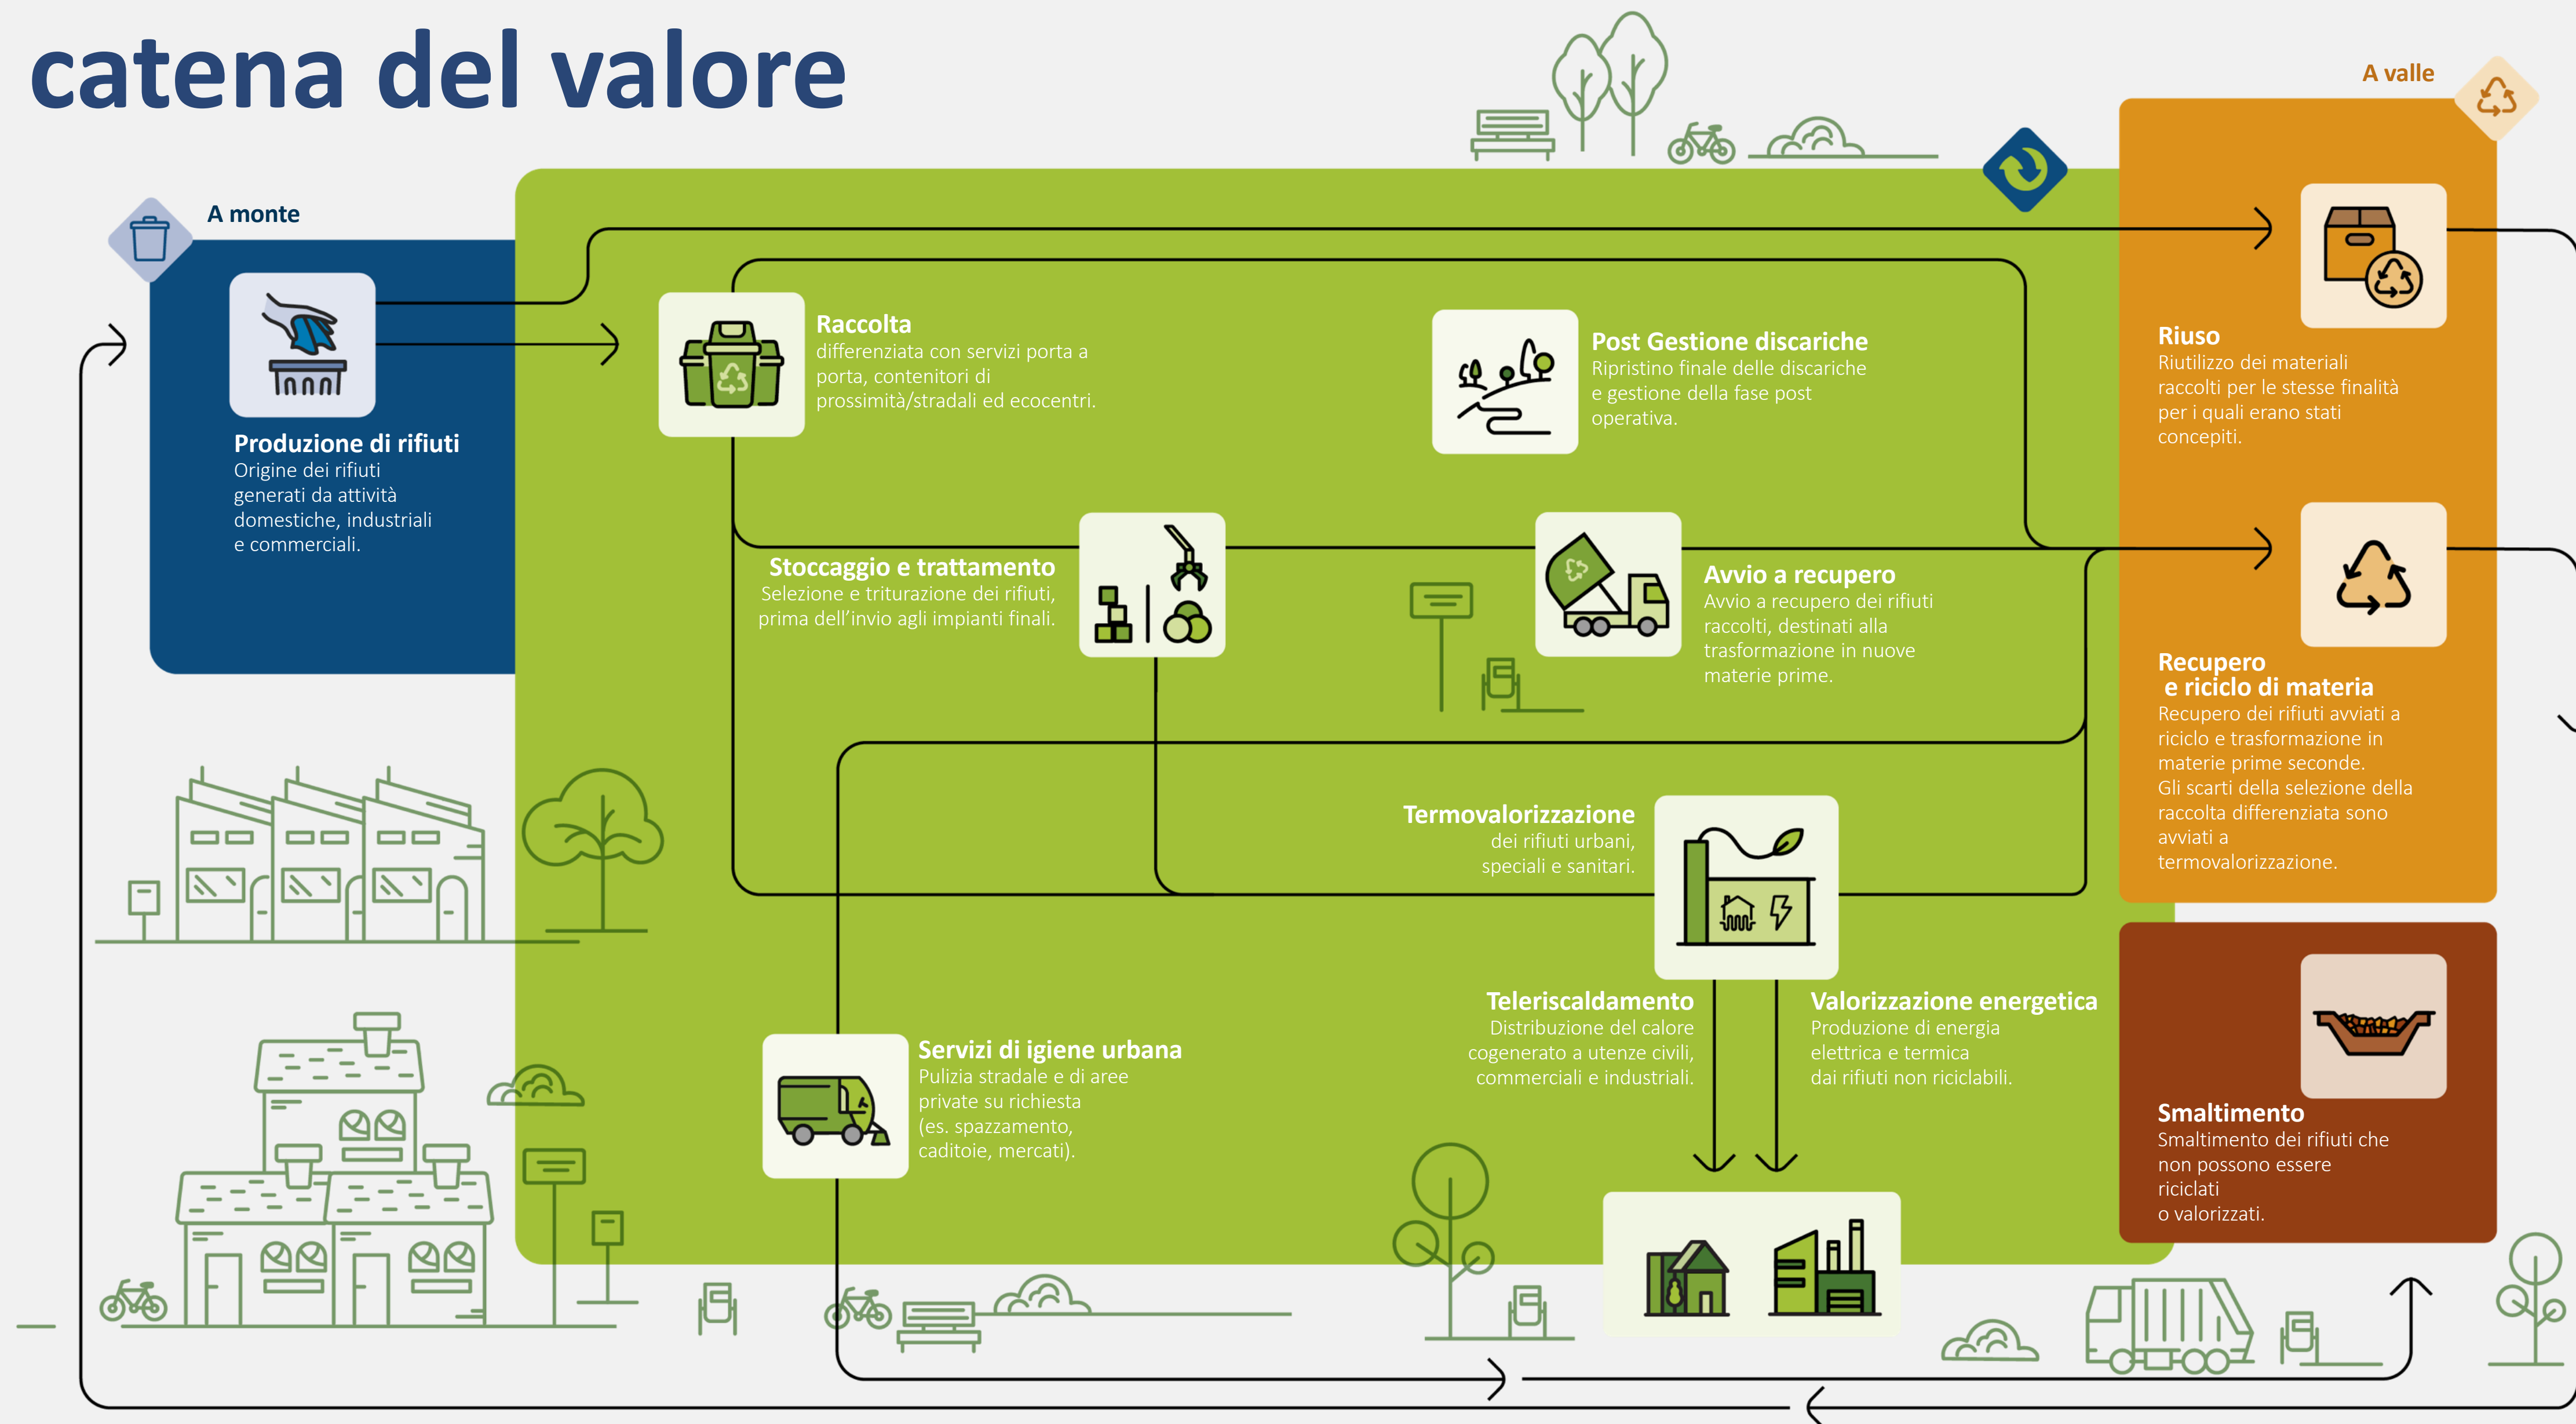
catena del valore

A monte

Produzione di rifiuti
Origine dei rifiuti generati da attività domestiche, industriali e commerciali.

Raccolta
differenziata con servizi porta a porta, contenitori di prossimità/stradali ed ecocentri.

Post Gestione discariche
Ripristino finale delle discariche e gestione della fase post operativa.

Stoccaggio e trattamento
Selezione e triturazione dei rifiuti, prima dell'invio agli impianti finali.

Avvio a recupero
Avvio a recupero dei rifiuti raccolti, destinati alla trasformazione in nuove materie prime.

Termovalorizzazione
dei rifiuti urbani, speciali e sanitari.

Teleriscaldamento
Distribuzione del calore cogenerato a utenze civili, commerciali e industriali.

Valorizzazione energetica
Produzione di energia elettrica e termica dai rifiuti non riciclabili.

Servizi di igiene urbana
Pulizia stradale e di aree private su richiesta (es. spazzamento, caditoie, mercati).

A valle

Riuso
Riutilizzo dei materiali raccolti per le stesse finalità per i quali erano stati concepiti.

Recupero e riciclo di materia
Recupero dei rifiuti avviati a riciclo e trasformazione in materie prime seconde.
Gli scarti della selezione della raccolta differenziata sono avviati a termovalorizzazione.

Smaltimento
Smaltimento dei rifiuti che non possono essere riciclati o valorizzati.